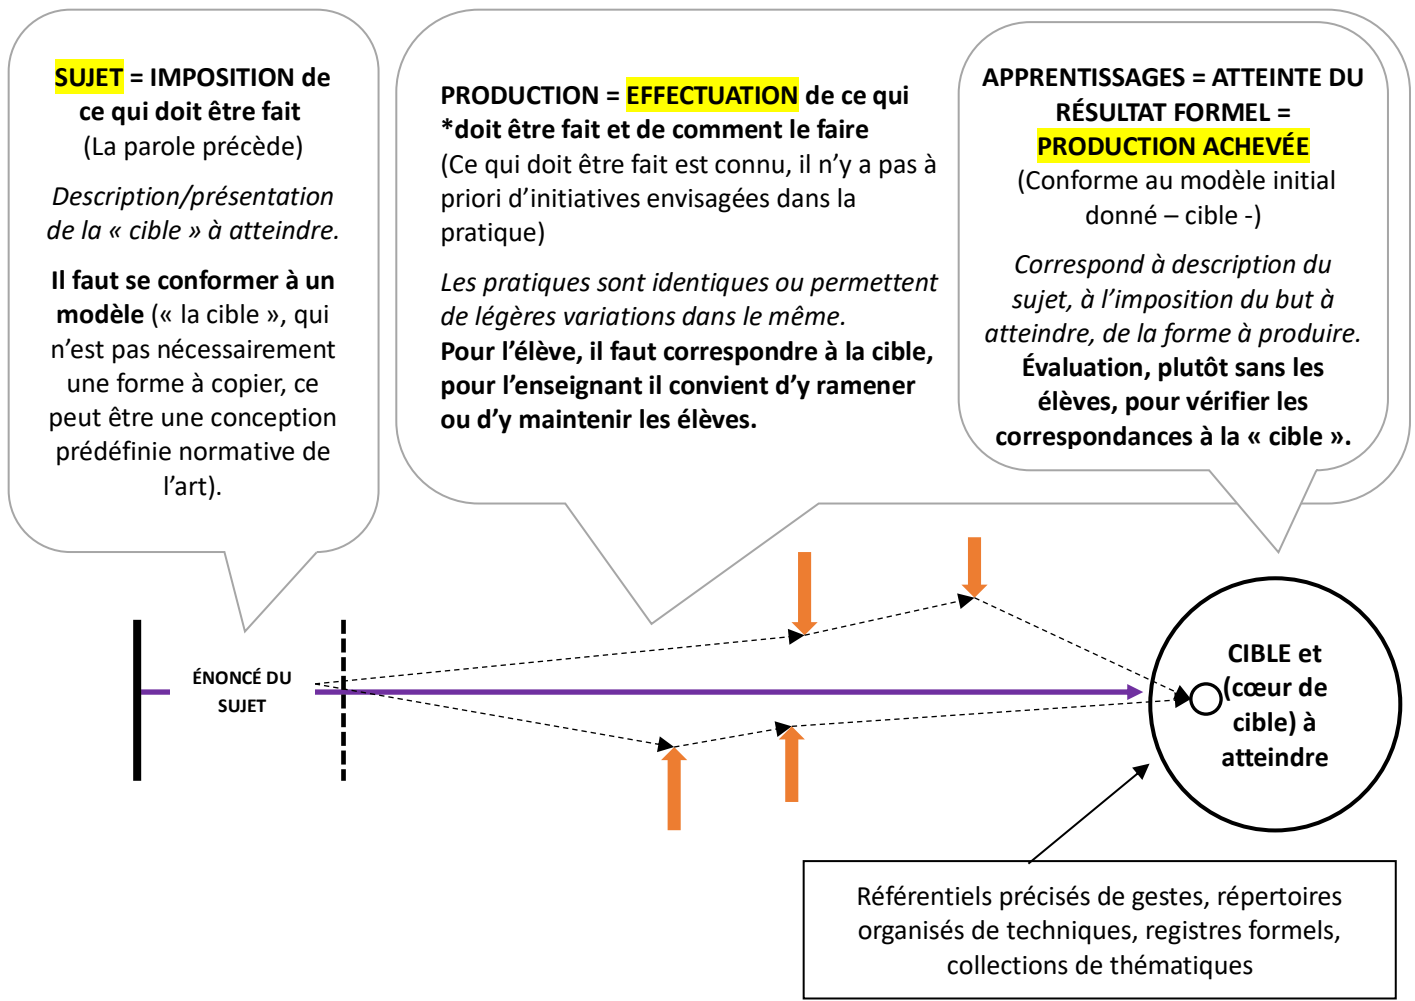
SUJET = IMPOSITION de ce qui doit être fait
(La parole précède)

Description/présentation de la « cible » à atteindre.

Il faut se conformer à un modèle (« la cible », qui n'est pas nécessairement une forme à copier, ce peut être une conception prédéfinie normative de l'art).

PRODUCTION = EFFECTUATION de ce qui *doit être fait et de comment le faire
(Ce qui doit être fait est connu, il n'y a pas à priori d'initiatives envisagées dans la pratique)

Les pratiques sont identiques ou permettent de légères variations dans le même.
Pour l'élève, il faut correspondre à la cible, pour l'enseignant il convient d'y ramener ou d'y maintenir les élèves.

APPRENTISSAGES = ATTEINTE DU RÉSULTAT FORMEL = PRODUCTION ACHEVÉE
(Conforme au modèle initial donné – cible -)

Correspond à description du sujet, à l'imposition du but à atteindre, de la forme à produire.
Évaluation, plutôt sans les élèves, pour vérifier les correspondances à la « cible ».

ÉNONCÉ DU SUJET

CIBLE et (cœur de cible) à atteindre

Référentiels précisés de gestes, répertoires organisés de techniques, registres formels, collections de thématiques